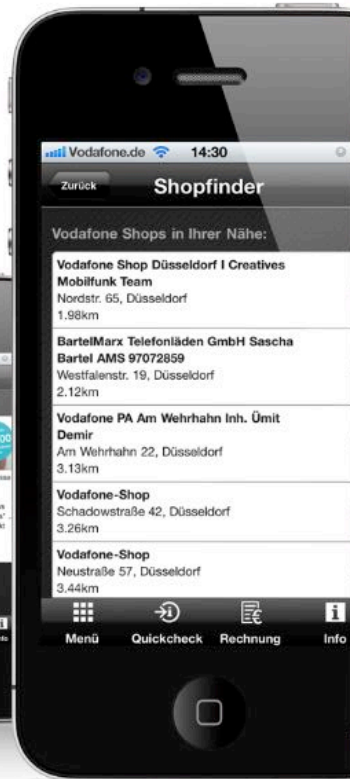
Vodafone.de 14:30

Zurück

Shopfinder

Vodafone Shops in Ihrer Nähe:

Vodafone Shop Düsseldorf I Creatives Mobilfunk Team
Nordstr. 65, Düsseldorf
1.98km

BartelMarx Telefonläden GmbH Sascha Bartel AMS 97072859
Westfalenstr. 19, Düsseldorf
2.12km

Vodafone PA Am Wehrhahn Inh. Ümit Demir
Am Wehrhahn 22, Düsseldorf
3.13km

Vodafone-Shop
Schadowstraße 42, Düsseldorf
3.26km

Vodafone-Shop
Neustraße 57, Düsseldorf
3.44km

Menü Quickcheck Rechnung Info